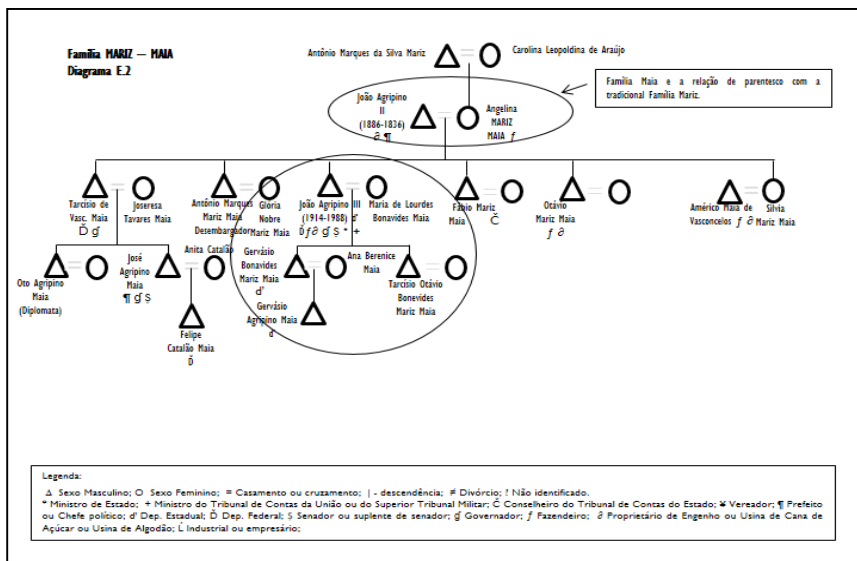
Família MARIZ — MAIA
Diagrama E.2

Antônio Marques da Silva Mariz

Carolina Leopoldina de Araújo

Família Maia e a relação de parentesco com a tradicional Família Mariz.

João Agripino II (1886-1836) ∂ ¶

Angelina MARIZ MAIA ƒ

Tarcísio de Vasc. Maia Ď ǥ

Joseresa Tavares Maia

Antônio Marques Mariz Maia Desembargador

Gloria Nobre Mariz Maia

João Agripino III (1914-1988) ď Ďƒ∂ ǥ Ṣ * +

Maria de Lourdes Bonavides Maia

Fábio Mariz Maia Č

Otávio Mariz Maia ƒ ∂

Américo Maia de Vasconcelos ƒ ∂

Silvia Mariz Maia

Oto Agripino Maia (Diplomata)

José Agripino Maia ¶ ǥ Ṣ

Anita Catalão

Felipe Catalão Maia Ď

Gervásio Bonavides Mariz Maia ď

Gervásio Agripino Maia ď

Ana Berenice Maia

Tarcísio Otávio Bonevides Mariz Maia

Legenda:
Δ Sexo Masculino; O Sexo Feminino; = Casamento ou cruzamento; | - descendência; ≠ Divórcio; ? Não identificado.
* Ministro de Estado; + Ministro do Tribunal de Contas da União ou do Superior Tribunal Militar; Č Conselheiro do Tribunal de Contas do Estado; ¥ Vereador; ¶ Prefeito ou Chefe político; ď Dep. Estadual; Ď Dep. Federal; Ṣ Senador ou suplente de senador; ǥ Governador; ƒ Fazendeiro; ∂ Proprietário de Engenho ou Usina de Cana de Açúcar ou Usina de Algodão; Ĺ Industrial ou empresário;